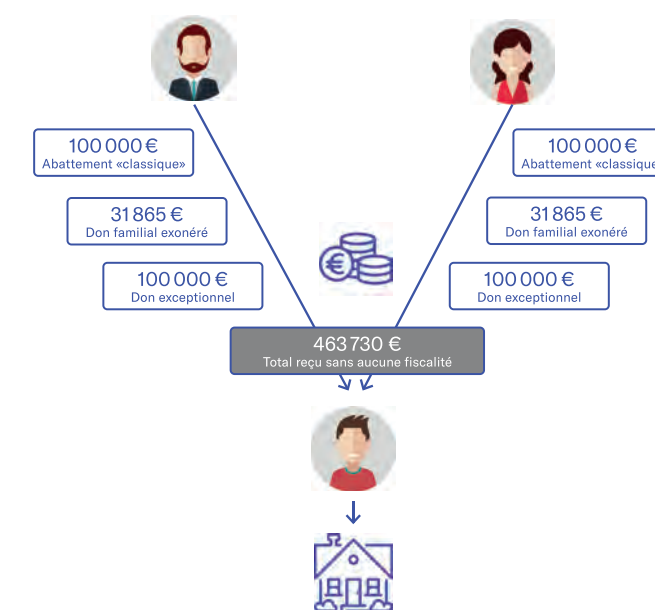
100 000 €
Abattement «classique»

31 865 €
Don familial exonéré

100 000 €
Don exceptionnel

100 000 €
Abattement «classique

31 865 €
Don familial exonéré

100 000 €
Don exceptionnel

463 730 €
Total reçu sans aucune fiscalité